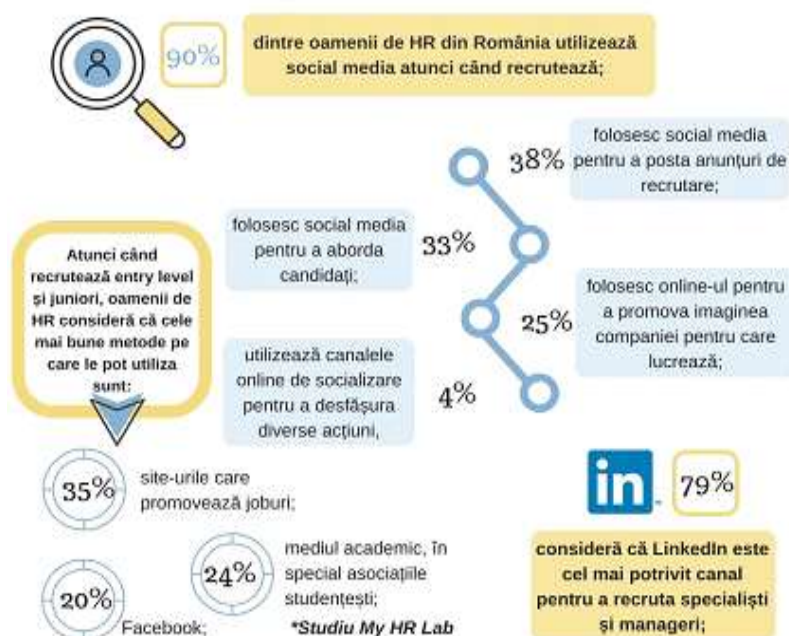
90%

dintre oamenii de HR din România utilizează social media atunci când recrutează;

38% folosesc social media pentru a posta anunțuri de recrutare;

folosesc social media pentru a aborda candidați; 33%

25% folosesc online-ul pentru a promova imaginea companiei pentru care lucrează;

utilizează canalele online de socializare pentru a desfășura diverse acțiuni, 4%

Atunci când recrutează entry level și juniori, oamenii de HR consideră că cele mai bune metode pe care le pot utiliza sunt:

35% site-urile care promovează joburi;

24% mediul academic, în special asociațiile studențești;

20% Facebook;

*Studiu My HR Lab

in 79%

consideră că LinkedIn este cel mai potrivit canal pentru a recruta specialiști și manageri;